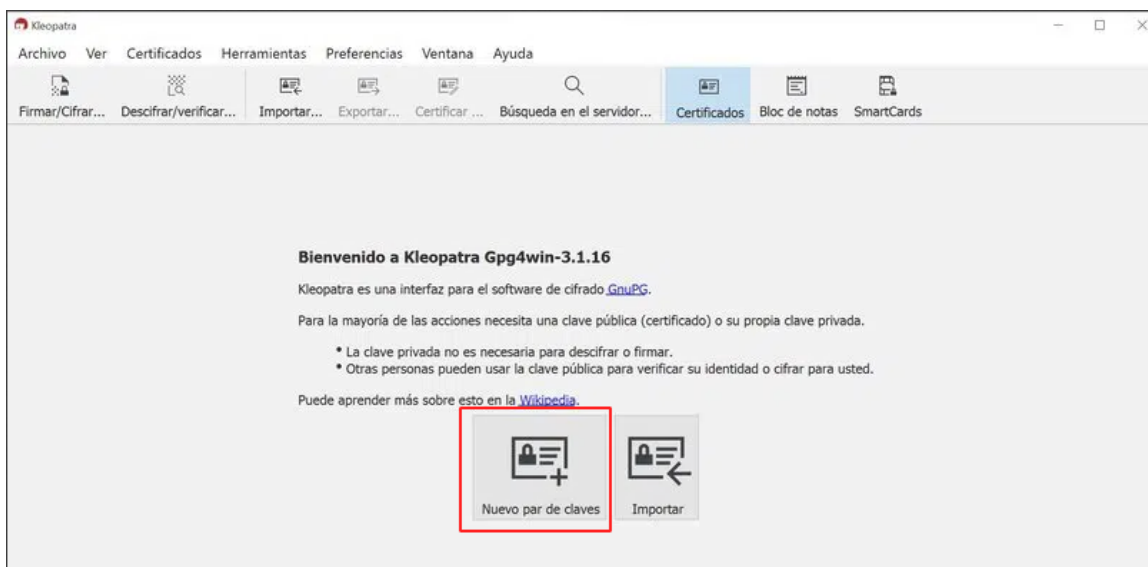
Kleopatra

Archivo Ver Certificados Herramientas Preferencias Ventana Ayuda

Firmar/Cifrar... Descifrar/verificar... Importar... Exportar... Certificar ... Búsqueda en el servidor... Certificados Bloc de notas SmartCards

**Bienvenido a Kleopatra Gpg4win-3.1.16**

Kleopatra es una interfaz para el software de cifrado GnuPG.

Para la mayoría de las acciones necesita una clave pública (certificado) o su propia clave privada.

• La clave privada no es necesaria para descifrar o firmar.
• Otras personas pueden usar la clave pública para verificar su identidad o cifrar para usted.

Puede aprender más sobre esto en la Wikipedia.

Nuevo par de claves

Importar